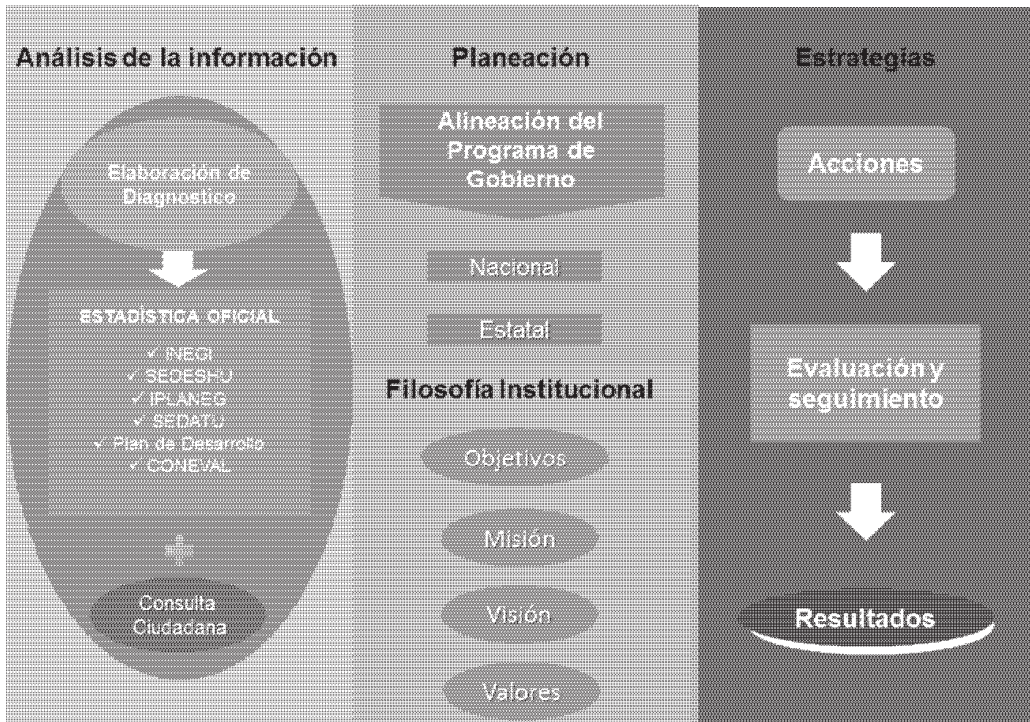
Análisis de la información

Elaboración de Diagnostico

ESTADÍSTICA OFICIAL

✓ INEGI
✓ SEDESHU
✓ IPLANEG
✓ SEDATU
✓ Plan de Desarrollo
✓ CONEVAL

Consulta Ciudadana

Planeación

Alineación del Programa de Gobierno

Nacional

Estatal

Filosofía Institucional

Objetivos

Misión

Visión

Valores

Estrategias

Acciones

Evaluación y seguimiento

Resultados